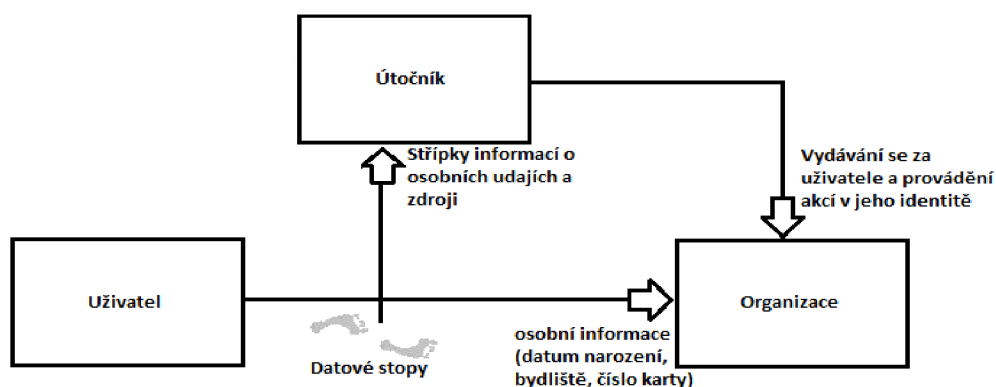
Útočník

Střípky informací o osobních udajích a zdroji

Vydávání se za uživatele a provádění akcí v jeho identitě

Uživatel

Organizace

osobní informace (datum narození, bydliště, číslo karty)

Datové stopy